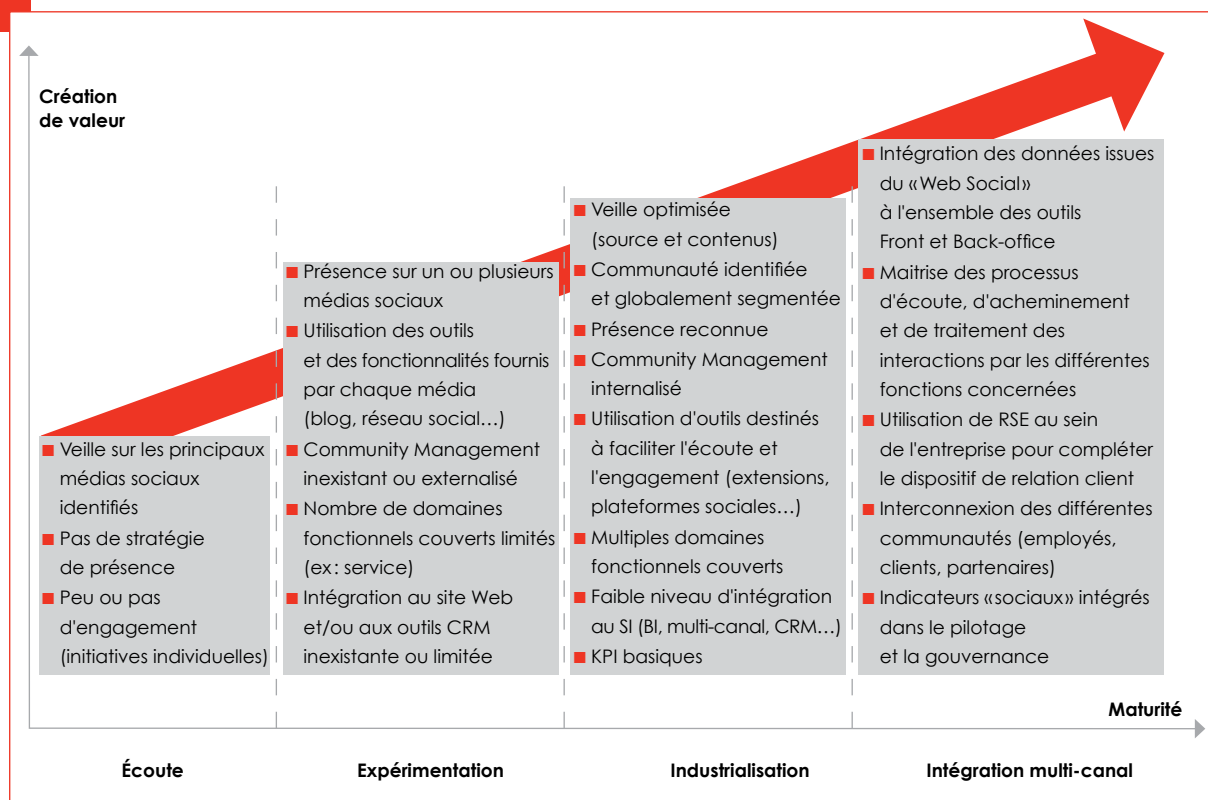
Création
de valeur

■ Veille sur les principaux médias sociaux identifiés
■ Pas de stratégie de présence
■ Peu ou pas d'engagement (initiatives individuelles)

■ Présence sur un ou plusieurs médias sociaux
■ Utilisation des outils et des fonctionnalités fournis par chaque média (blog, réseau social…)
■ Community Management inexistant ou externalisé
■ Nombre de domaines fonctionnels couverts limités (ex : service)
■ Intégration au site Web et/ou aux outils CRM inexistante ou limitée

■ Veille optimisée (source et contenus)
■ Communauté identifiée et globalement segmentée
■ Présence reconnue
■ Community Management internalisé
■ Utilisation d'outils destinés à faciliter l'écoute et l'engagement (extensions, plateformes sociales…)
■ Multiples domaines fonctionnels couverts
■ Faible niveau d'intégration au SI (BI, multi-canal, CRM…)
■ KPI basiques

■ Intégration des données issues du «Web Social» à l'ensemble des outils Front et Back-office
■ Maitrise des processus d'écoute, d'acheminement et de traitement des interactions par les différentes fonctions concernées
■ Utilisation de RSE au sein de l'entreprise pour compléter le dispositif de relation client
■ Interconnexion des différentes communautés (employés, clients, partenaires)
■ Indicateurs «sociaux» intégrés dans le pilotage et la gouvernance

Maturité

Écoute

Expérimentation

Industrialisation

Intégration multi-canal